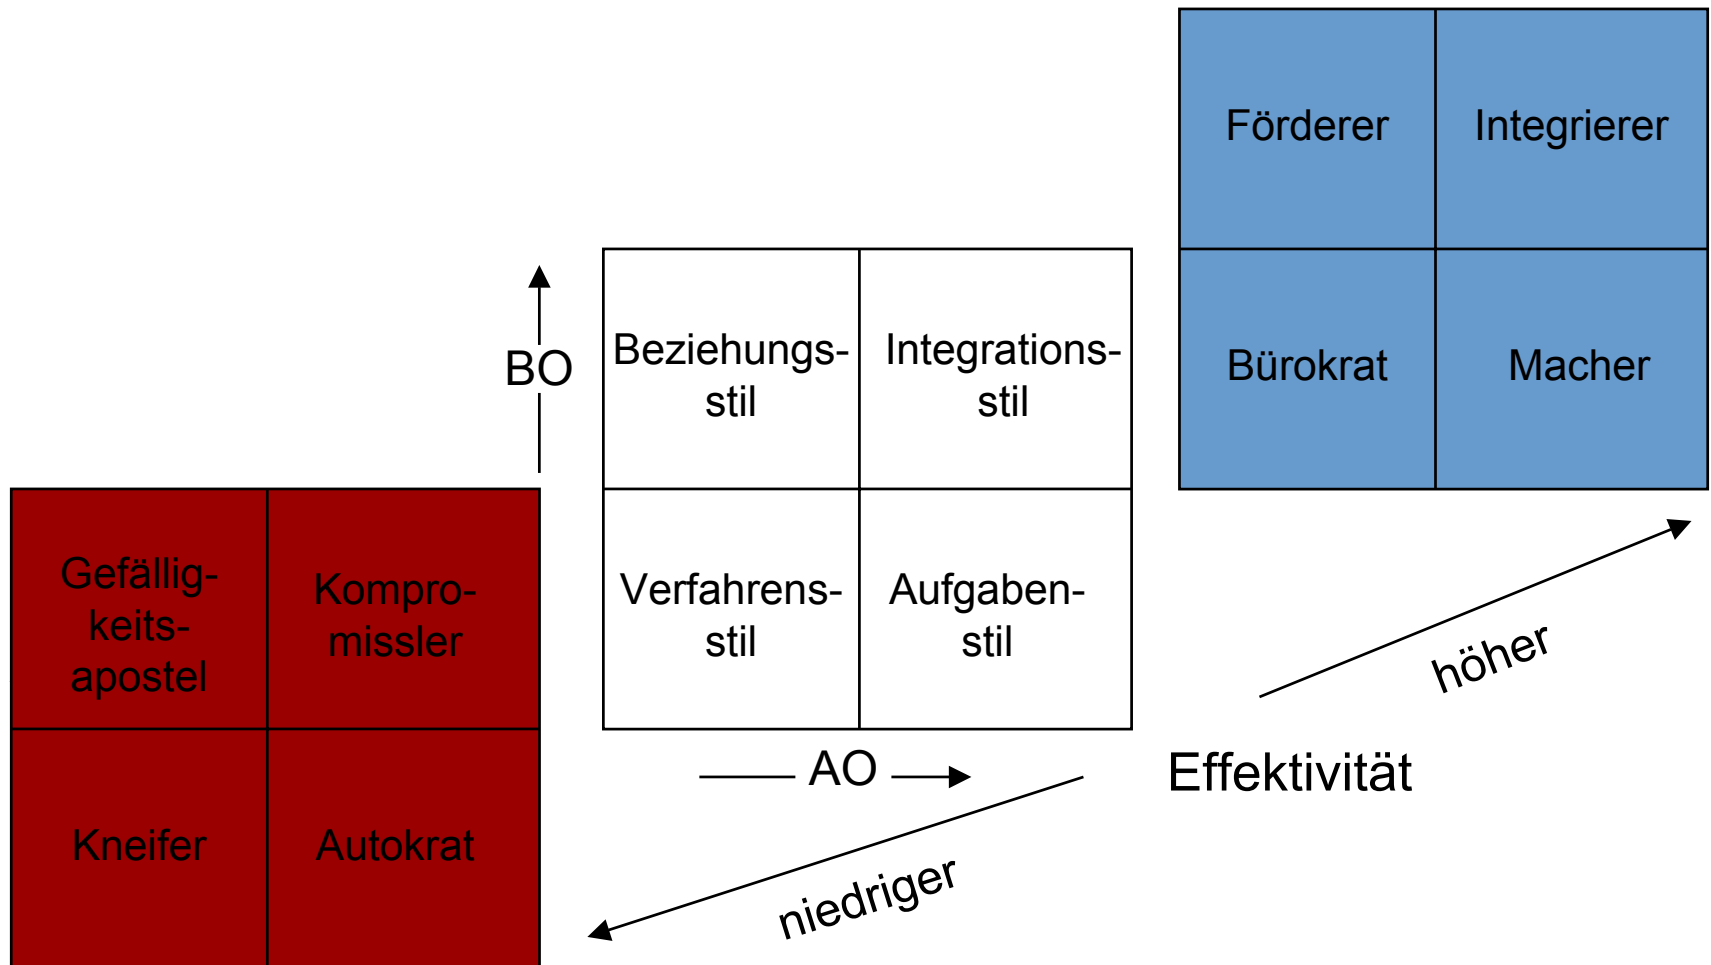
| Förderer | Integrierer |
|---|---|
| Bürokrat | Macher |

BO

| Beziehungsstil | Integrationsstil |
|---|---|
| Verfahrensstil | Aufgabenstil |

AO

| Gefälligkeitsapostel | Kompromissler |
|---|---|
| Kneifer | Autokrat |

höher

Effektivität

niedriger